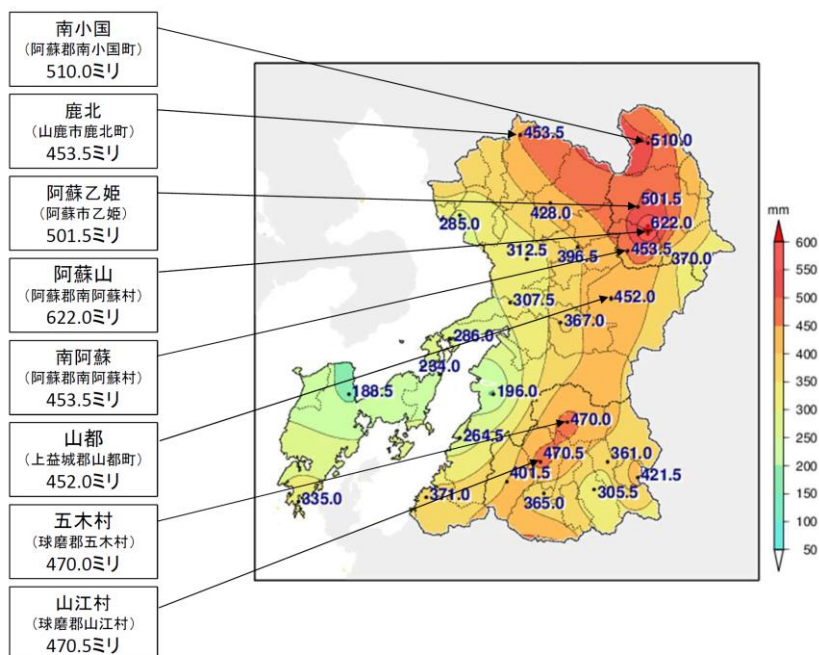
南小国
（阿蘇郡南小国町）
510.0ミリ

鹿北
（山鹿市鹿北町）
453.5ミリ

阿蘇乙姫
（阿蘇市乙姫）
501.5ミリ

阿蘇山
（阿蘇郡南阿蘇村）
622.0ミリ

南阿蘇
（阿蘇郡南阿蘇村）
453.5ミリ

山都
（上益城郡山都町）
452.0ミリ

五木村
（球磨郡五木村）
470.0ミリ

山江村
（球磨郡山江村）
470.5ミリ

453.5
510.0
501.5
428.0
285.0
622.0
312.5
396.5
453.5
370.0
307.5
452.0
367.0
286.0
234.0
188.5
196.0
470.0
264.5
470.5
361.0
401.5
421.5
335.0
371.0
305.5
365.0

mm
600
550
500
450
400
350
300
250
200
150
100
50